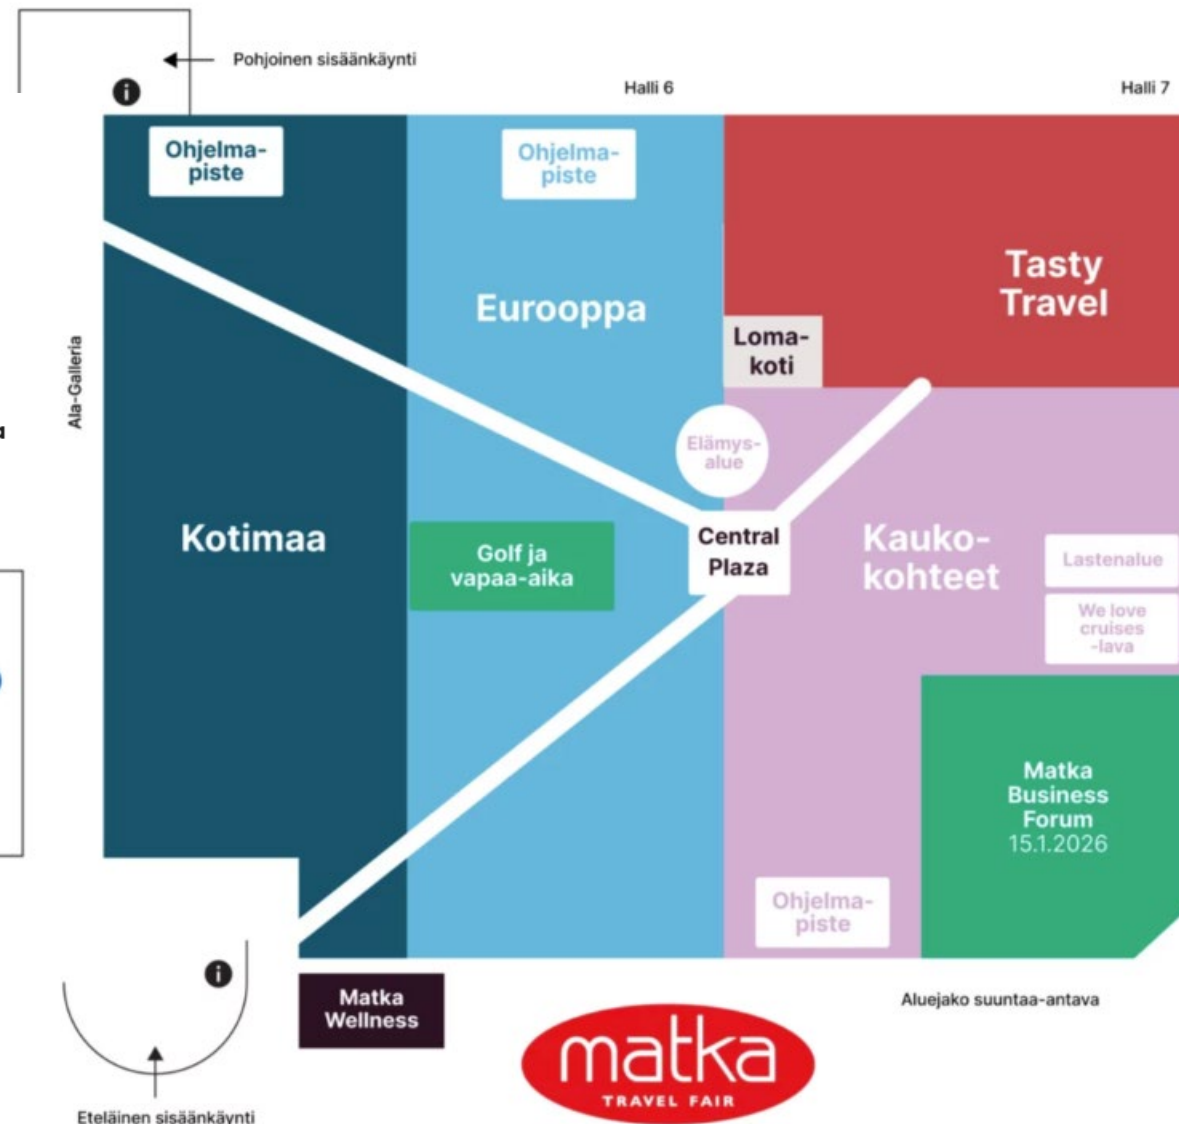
Pohjoinen sisäänkäynti

Halli 6

Halli 7

Ohjelmapiste

Ohjelmapiste

Tasty Travel

Eurooppa

Lomakoti

Ala-Galleria

Elämysalue

Kotimaa

Golf ja vapaa-aika

Central Plaza

Kaukokohteet

Lastenalue

We love cruises -lava

Matka Business Forum 15.1.2026

Ohjelmapiste

Matka Wellness

Aluejako suuntaa-antava

matka
TRAVEL FAIR

Eteläinen sisäänkäynti